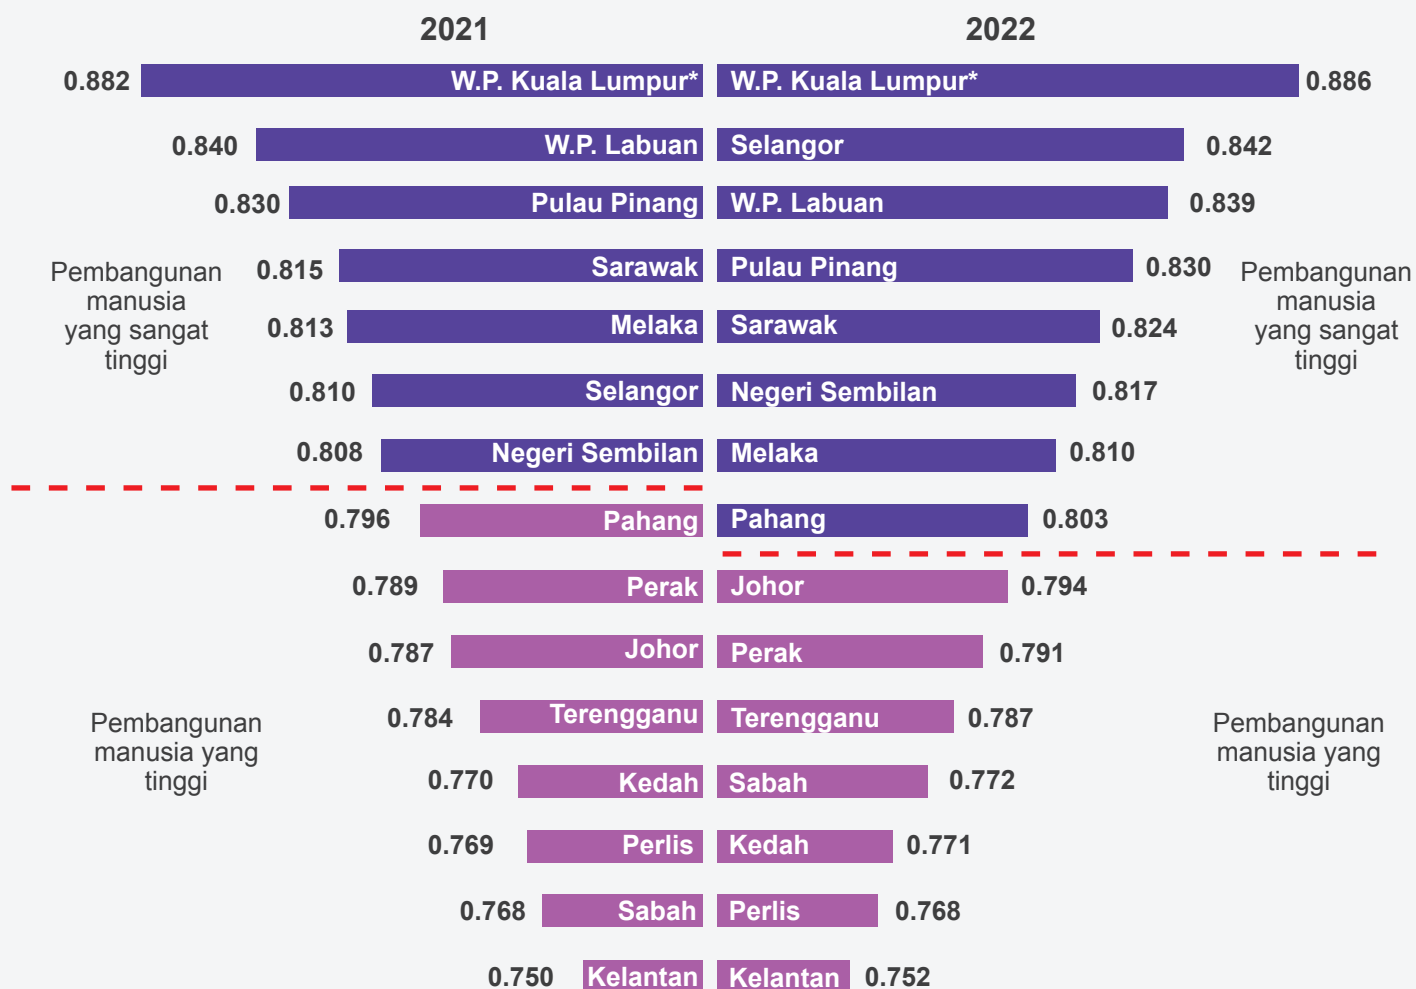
2021

2022

0.882 W.P. Kuala Lumpur*
W.P. Kuala Lumpur* 0.886

0.840 W.P. Labuan
Selangor 0.842

0.830 Pulau Pinang
W.P. Labuan 0.839

Pembangunan manusia yang sangat tinggi

0.815 Sarawak
Pulau Pinang 0.830

Pembangunan manusia yang sangat tinggi

0.813 Melaka
Sarawak 0.824

0.810 Selangor
Negeri Sembilan 0.817

0.808 Negeri Sembilan
Melaka 0.810

0.796 Pahang
Pahang 0.803

0.789 Perak
Johor 0.794

0.787 Johor
Perak 0.791

Pembangunan manusia yang tinggi

0.784 Terengganu
Terengganu 0.787

Pembangunan manusia yang tinggi

0.770 Kedah
Sabah 0.772

0.769 Perlis
Kedah 0.771

0.768 Sabah
Perlis 0.768

0.750 Kelantan
Kelantan 0.752